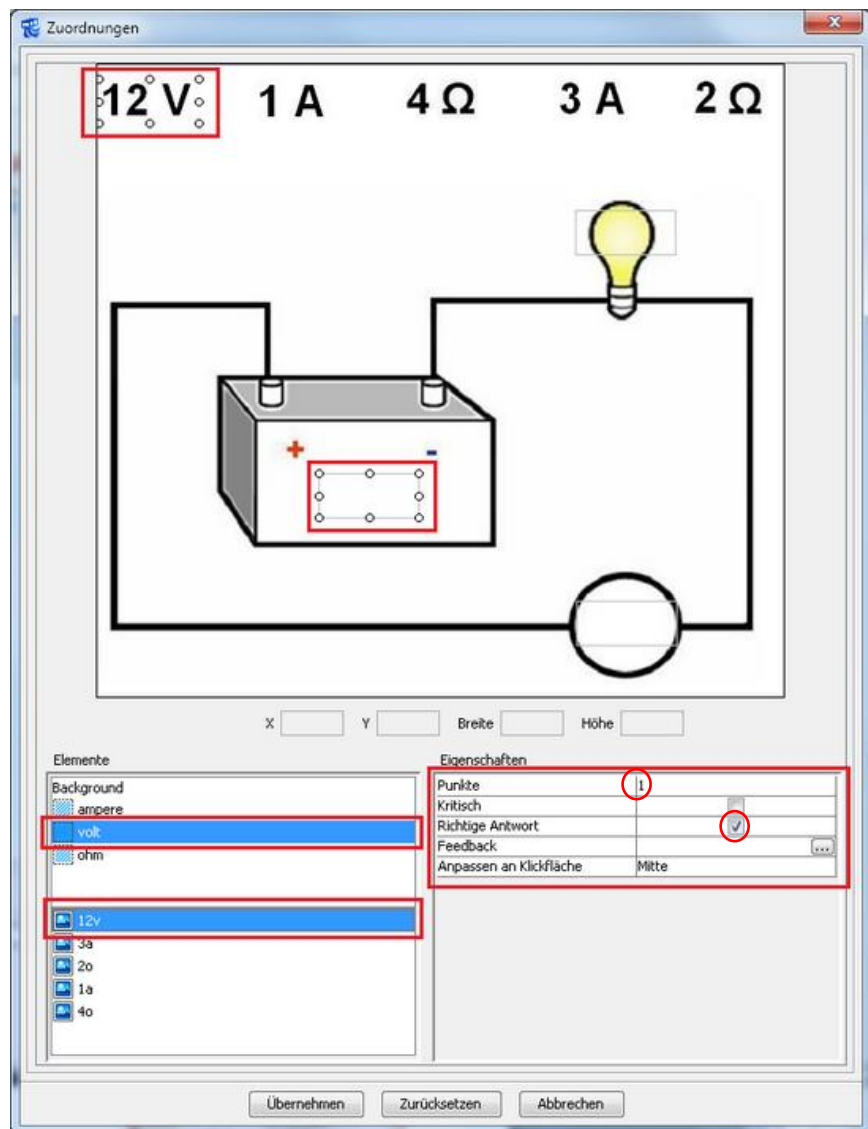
Zuordnungen

12 V 1 A 4 Ω 3 A 2 Ω

+ -

X Y Breite Höhe

Elemente

Background
ampere
volt
ohm

12v
3a
2o
1a
4o

Eigenschaften

| Punkte | 1 |
|---|---|
| Kritisch | |
| Richtige Antwort | ✓ |
| Feedback | ... |
| Anpassen an Klickfläche | Mitte |

Übernehmen Zurücksetzen Abbrechen